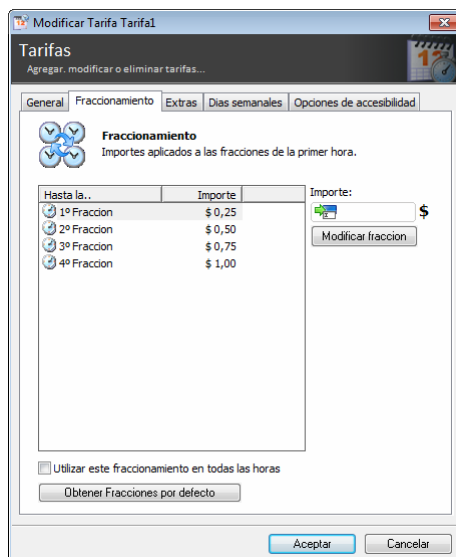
Modificar Tarifa Tarifa1

Tarifas
Agregar. modificar o eliminar tarifas...

General | Fraccionamiento | Extras | Dias semanales | Opciones de accesibilidad

Fraccionamiento
Importes aplicados a las fracciones de la primer hora.

| Hasta la.. | Importe |
|---|---|
| 1º Fraccion | $ 0,25 |
| 2º Fraccion | $ 0,50 |
| 3º Fraccion | $ 0,75 |
| 4º Fraccion | $ 1,00 |

Importe:
$
Modificar fraccion

Utilizar este fraccionamiento en todas las horas

Obtener Fracciones por defecto

Aceptar
Cancelar